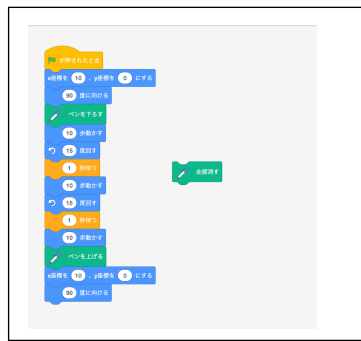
が押されたとき
x座標を 10 、y座標を 0 にする
90 度に向ける
ペンを下ろす
10 歩動かす
15 度回す
1 秒待つ
10 歩動かす
15 度回す
1 秒待つ
10 歩動かす
ペンを上げる
x座標を 10 、y座標を 0 にする
90 度に向ける

全部消す